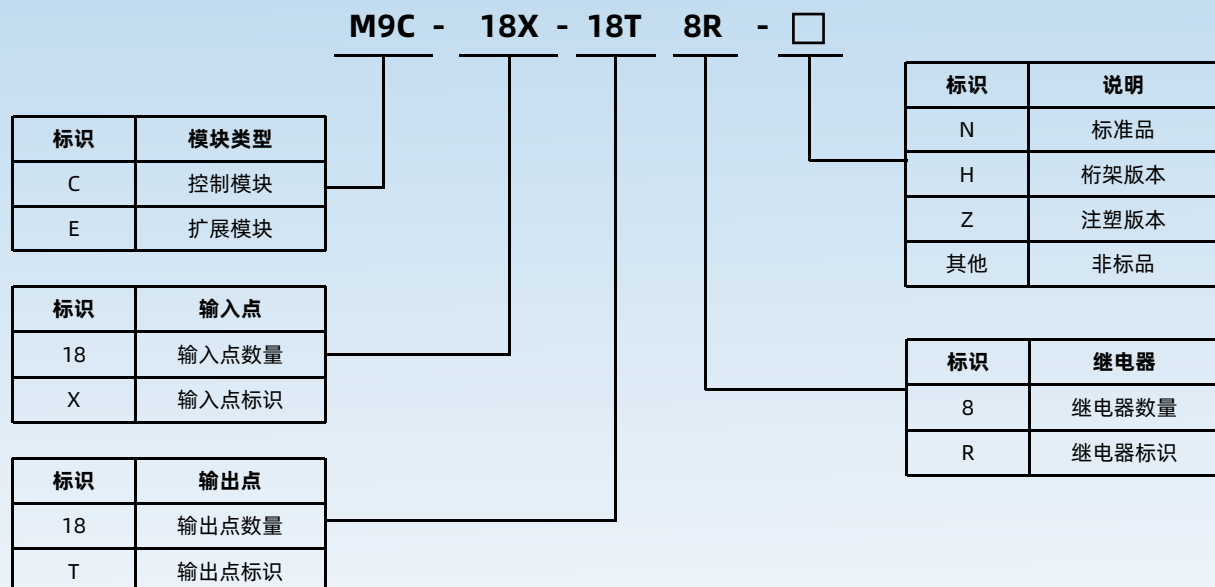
M9C - 18X - 18T 8R - □

| 标识 | 模块类型 |
|---|---|
| C | 控制模块 |
| E | 扩展模块 |

| 标识 | 输入点 |
|---|---|
| 18 | 输入点数量 |
| X | 输入点标识 |

| 标识 | 输出点 |
|---|---|
| 18 | 输出点数量 |
| T | 输出点标识 |

| 标识 | 说明 |
|---|---|
| N | 标准品 |
| H | 桁架版本 |
| Z | 注塑版本 |
| 其他 | 非标品 |

| 标识 | 继电器 |
|---|---|
| 8 | 继电器数量 |
| R | 继电器标识 |